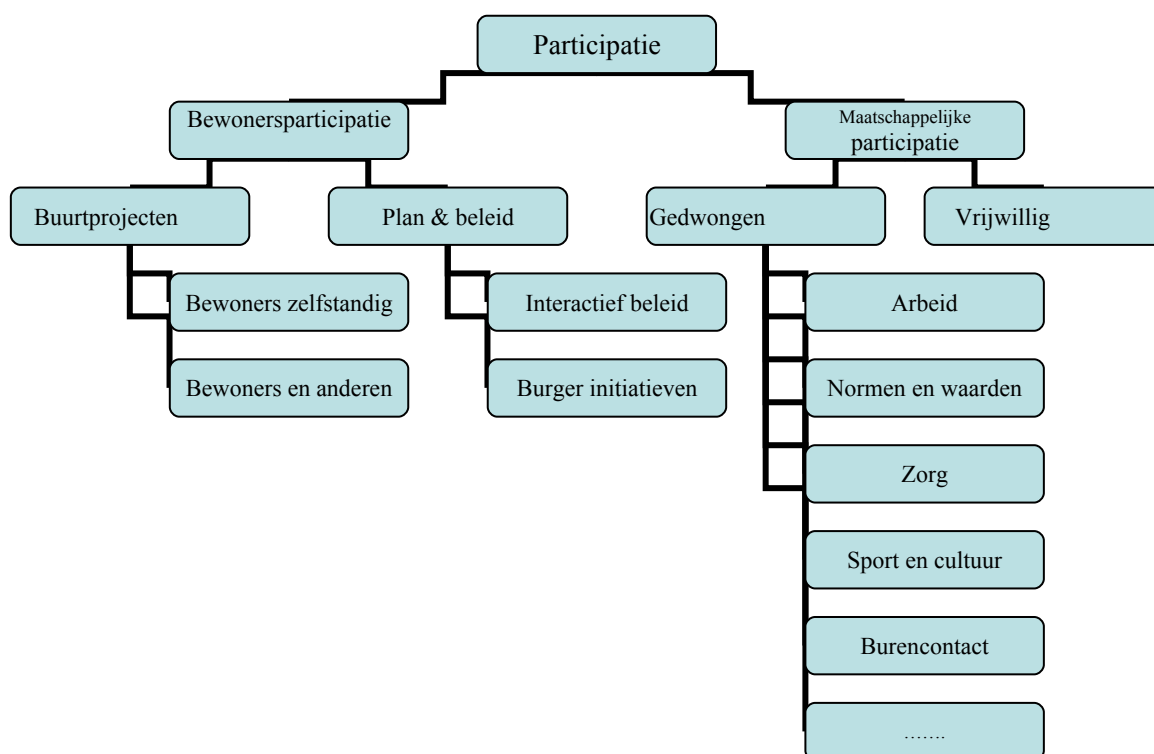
Participatie

Bewonersparticipatie

Maatschappelijke participatie

Buurtprojecten

Plan & beleid

Gedwongen

Vrijwillig

Bewoners zelfstandig

Bewoners en anderen

Interactief beleid

Burger initiatieven

Arbeid

Normen en waarden

Zorg

Sport en cultuur

Burencontact

…….